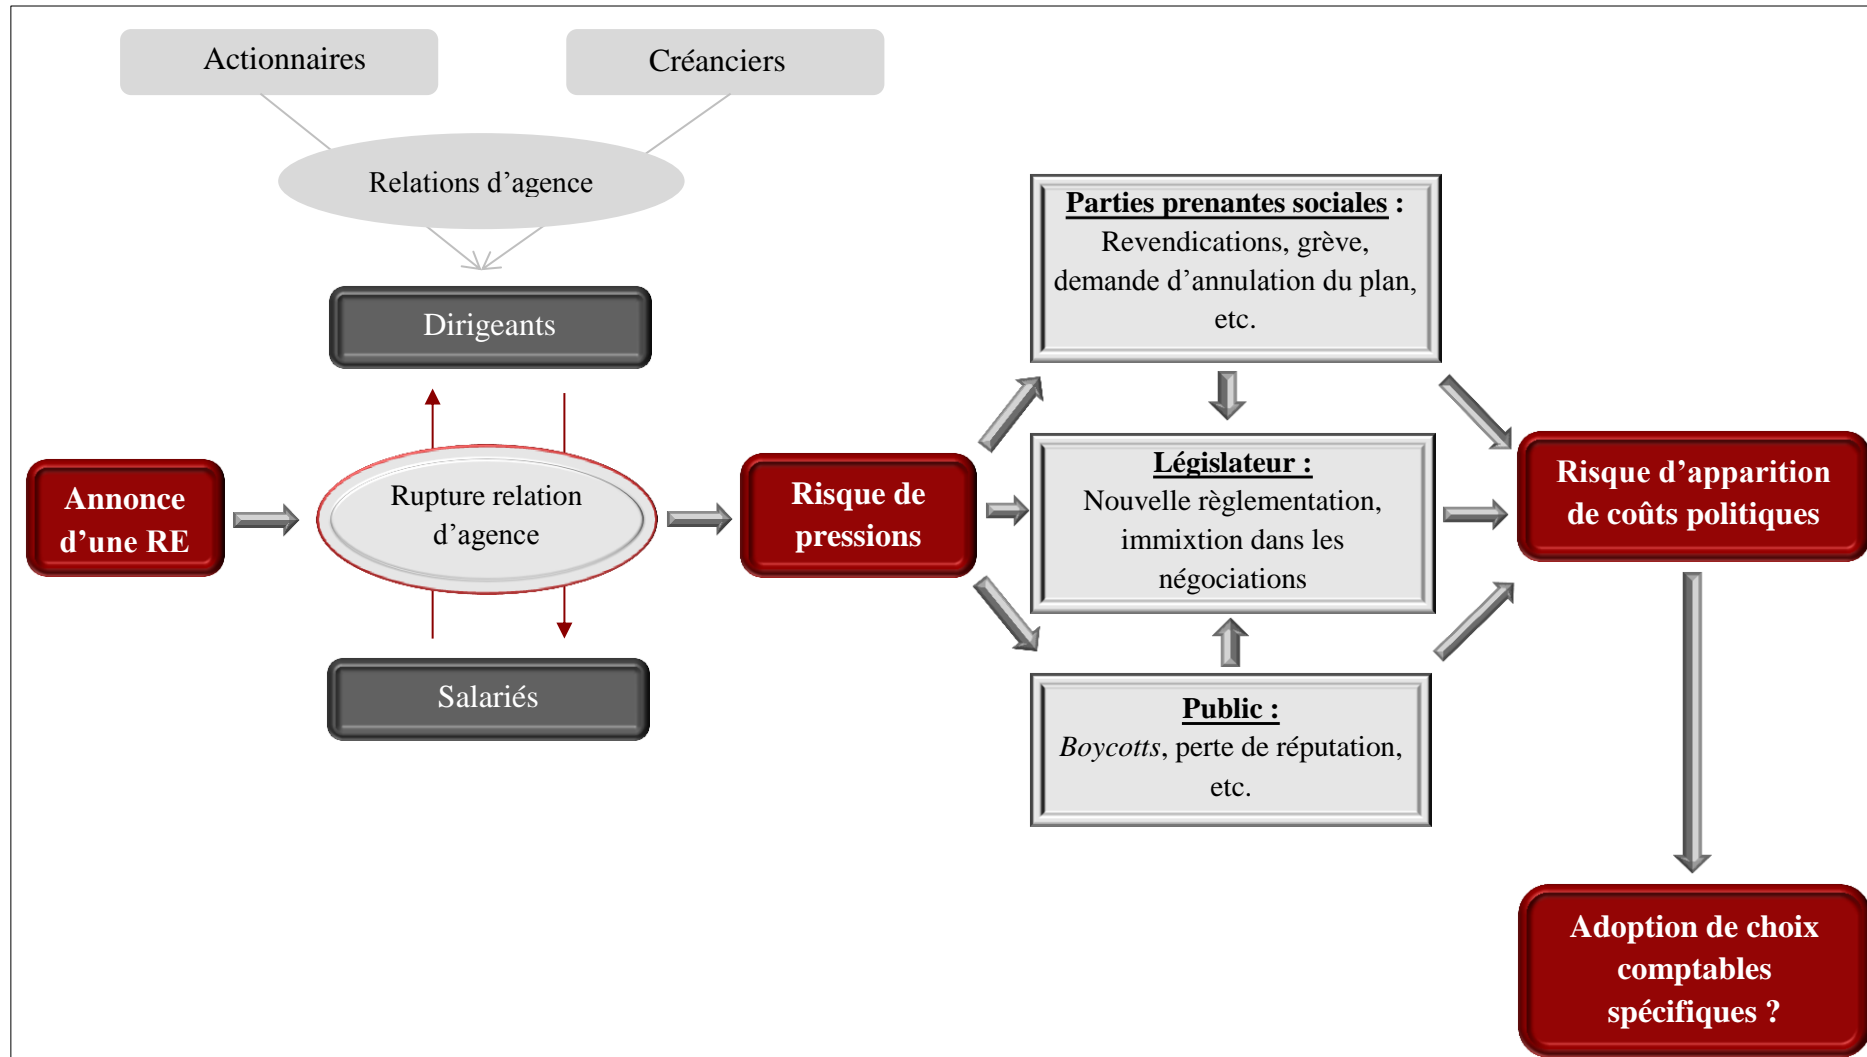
Actionnaires

Créanciers

Relations d’agence

Dirigeants

Annonce d’une RE

Rupture relation d’agence

Salariés

Risque de pressions

**Parties prenantes sociales :**
Revendications, grève, demande d’annulation du plan, etc.

**Législateur :**
Nouvelle règlementation, immixtion dans les négociations

**Public :**
*Boycotts*, perte de réputation, etc.

Risque d’apparition de coûts politiques

Adoption de choix comptables spécifiques ?